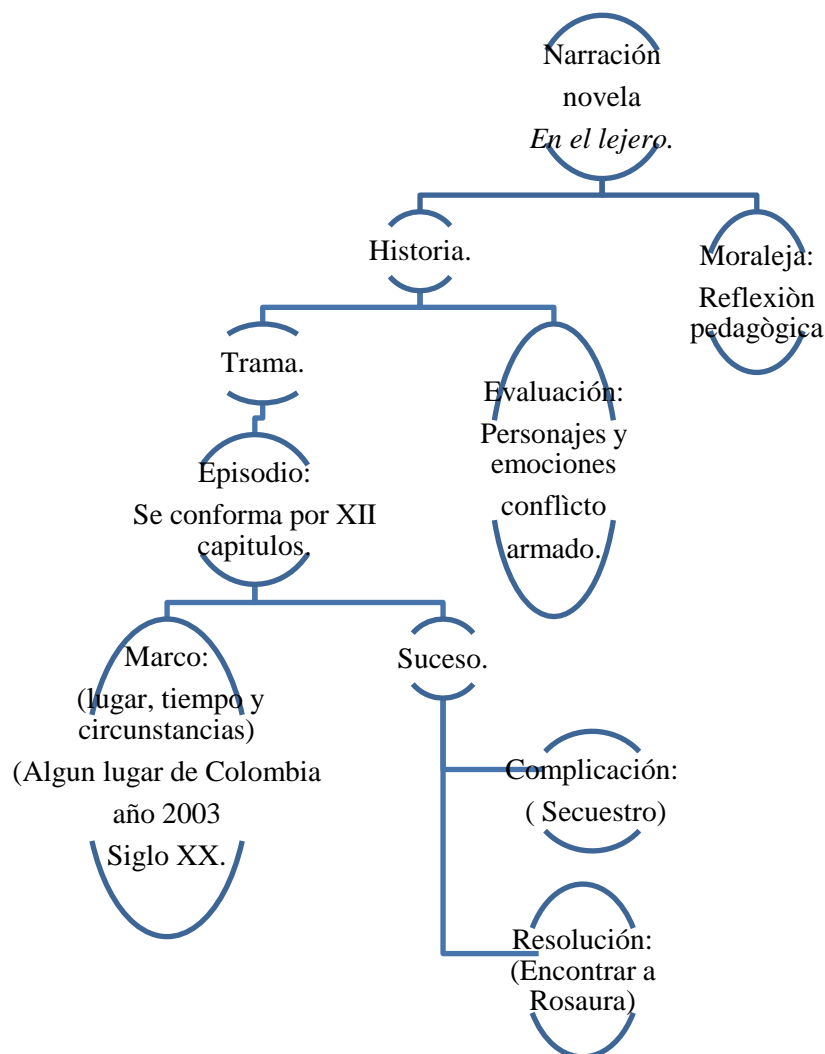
Narración novela *En el lejero*.

Historia.

Moraleja: Reflexiòn pedagògica

Trama.

Evaluación: Personajes y emociones conflìcto armado.

Episodio: Se conforma por XII capitulos.

Marco: (lugar, tiempo y circunstancias) (Algun lugar de Colombia año 2003 Siglo XX.

Suceso.

Complicación: ( Secuestro)

Resolución: (Encontrar a Rosaura)